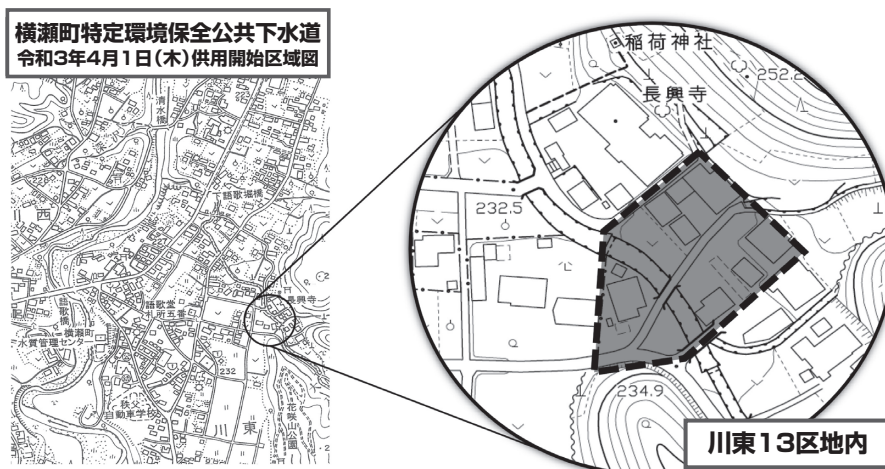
横瀬町特定環境保全公共下水道
令和3年4月1日(木)供用開始区域図

清水橋
語歌堀橋
西
語歌橋
横瀬町水質管理センター
語歌堂
所五番
長興寺
232
秩父自動車学校
花咲山公園
川
東

稲荷神社
252.2
長興寺
232.5
234.9
川東13区地内